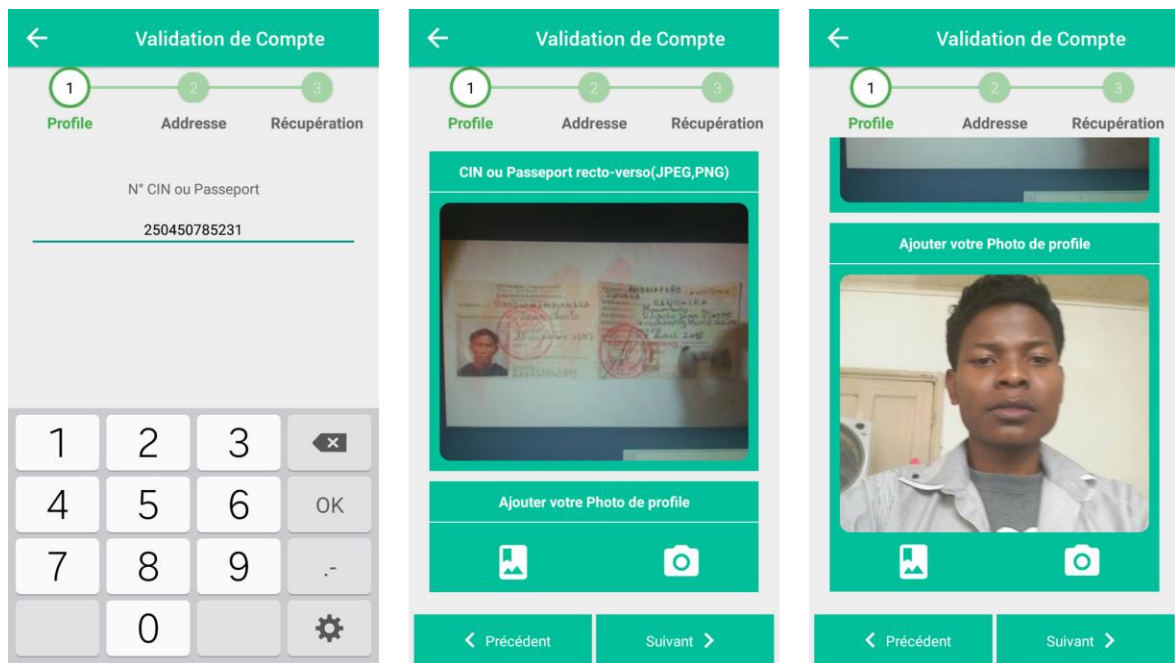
Validation de Compte

1 2 3

Profile Addresse Récupération

N° CIN ou Passeport

250450785231

1 2 3
4 5 6 OK
7 8 9 . -
0

Validation de Compte

1 2 3

Profile Addresse Récupération

CIN ou Passeport recto-verso(JPEG,PNG)

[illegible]

Ajouter votre Photo de profile

Précédent Suivant

Validation de Compte

1 2 3

Profile Addresse Récupération

Ajouter votre Photo de profile

Précédent Suivant